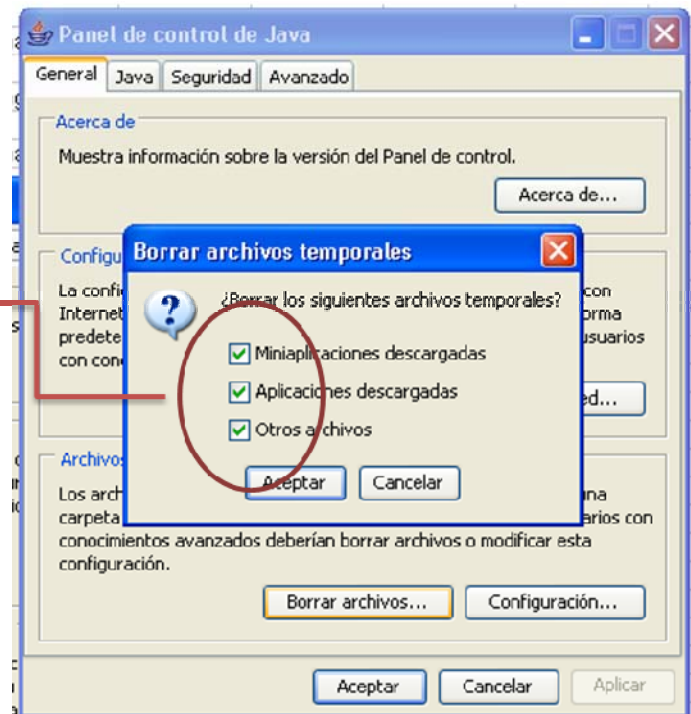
Panel de control de Java

General | Java | Seguridad | Avanzado

Acerca de

Muestra información sobre la versión del Panel de control.

Acerca de...

Configu

La confi Internet predete con cono

con orma usuarios

ed...

Borrar archivos temporales

¿Borrar los siguientes archivos temporales?

Miniaplicaciones descargadas

Aplicaciones descargadas

Otros archivos

Aceptar

Cancelar

Archivos

Los arch carpeta

una arios con

conocimientos avanzados deberían borrar archivos o modificar esta configuración.

Borrar archivos...

Configuración...

Aceptar

Cancelar

Aplicar